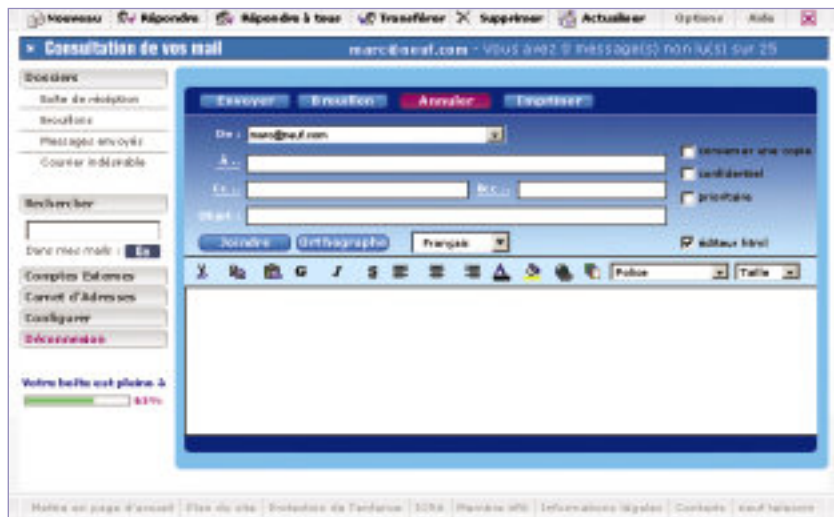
Nouveau | Répondre | Répondre à tous | Transférer | Supprimer | Actualiser | Options | Aide

» Consultation de vos mail
marc@neuf.com - Vous avez 0 message(s) non lu(s) sur 25

Dossiers
Boîte de réception
Brouillons
Messages envoyés
Courrier indésirable

Rechercher
Dans mes mails : Ok

Comptes Externes
Carnet d'Adresses
Configurer
Déconnexion

Votre boîte est pleine à
63%

Envoyer | Brouillon | Annuler | Imprimer

De : marc@neuf.com
A :
Cc : Bcc :
Objet :
Conserver une copie
confidentiel
prioritaire
Joindre | Orthographe | Français
éditeur html

G I S
Police | Taille

Mettre en page d'accueil | Plan du site | Protection de l'enfance | ICRA | Planète Wifi | Informations légales | Contacts | neuf telecom